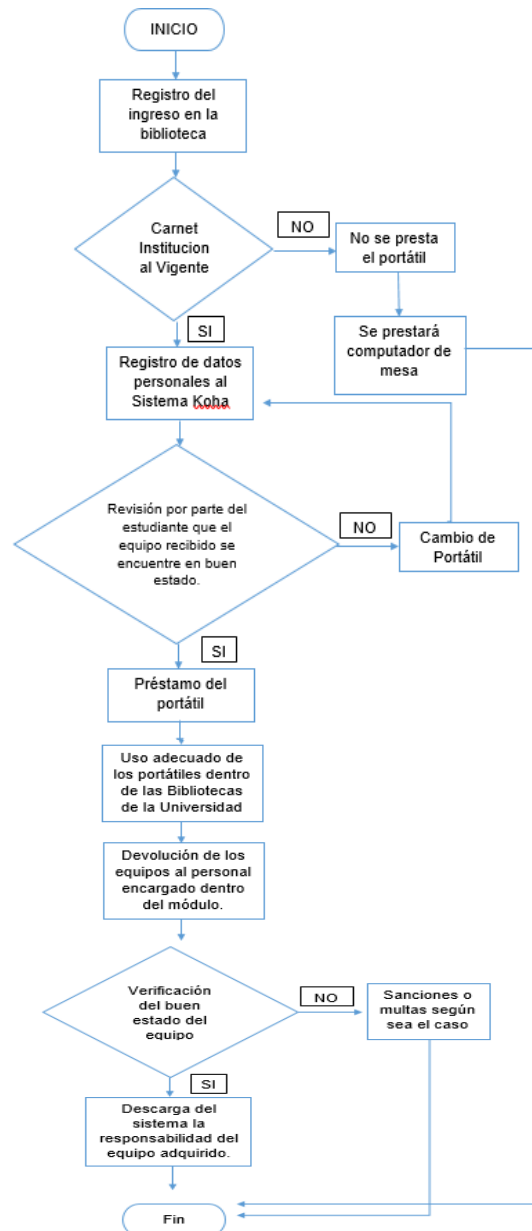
INICIO

Registro del ingreso en la biblioteca

Carnet Institucion al Vigente

NO

No se presta el portátil

Se prestará computador de mesa

SI

Registro de datos personales al Sistema Koha

Revisión por parte del estudiante que el equipo recibido se encuentre en buen estado.

NO

Cambio de Portátil

SI

Préstamo del portátil

Uso adecuado de los portátiles dentro de las Bibliotecas de la Universidad

Devolución de los equipos al personal encargado dentro del módulo.

Verificación del buen estado del equipo

NO

Sanciones o multas según sea el caso

SI

Descarga del sistema la responsabilidad del equipo adquirido.

Fin